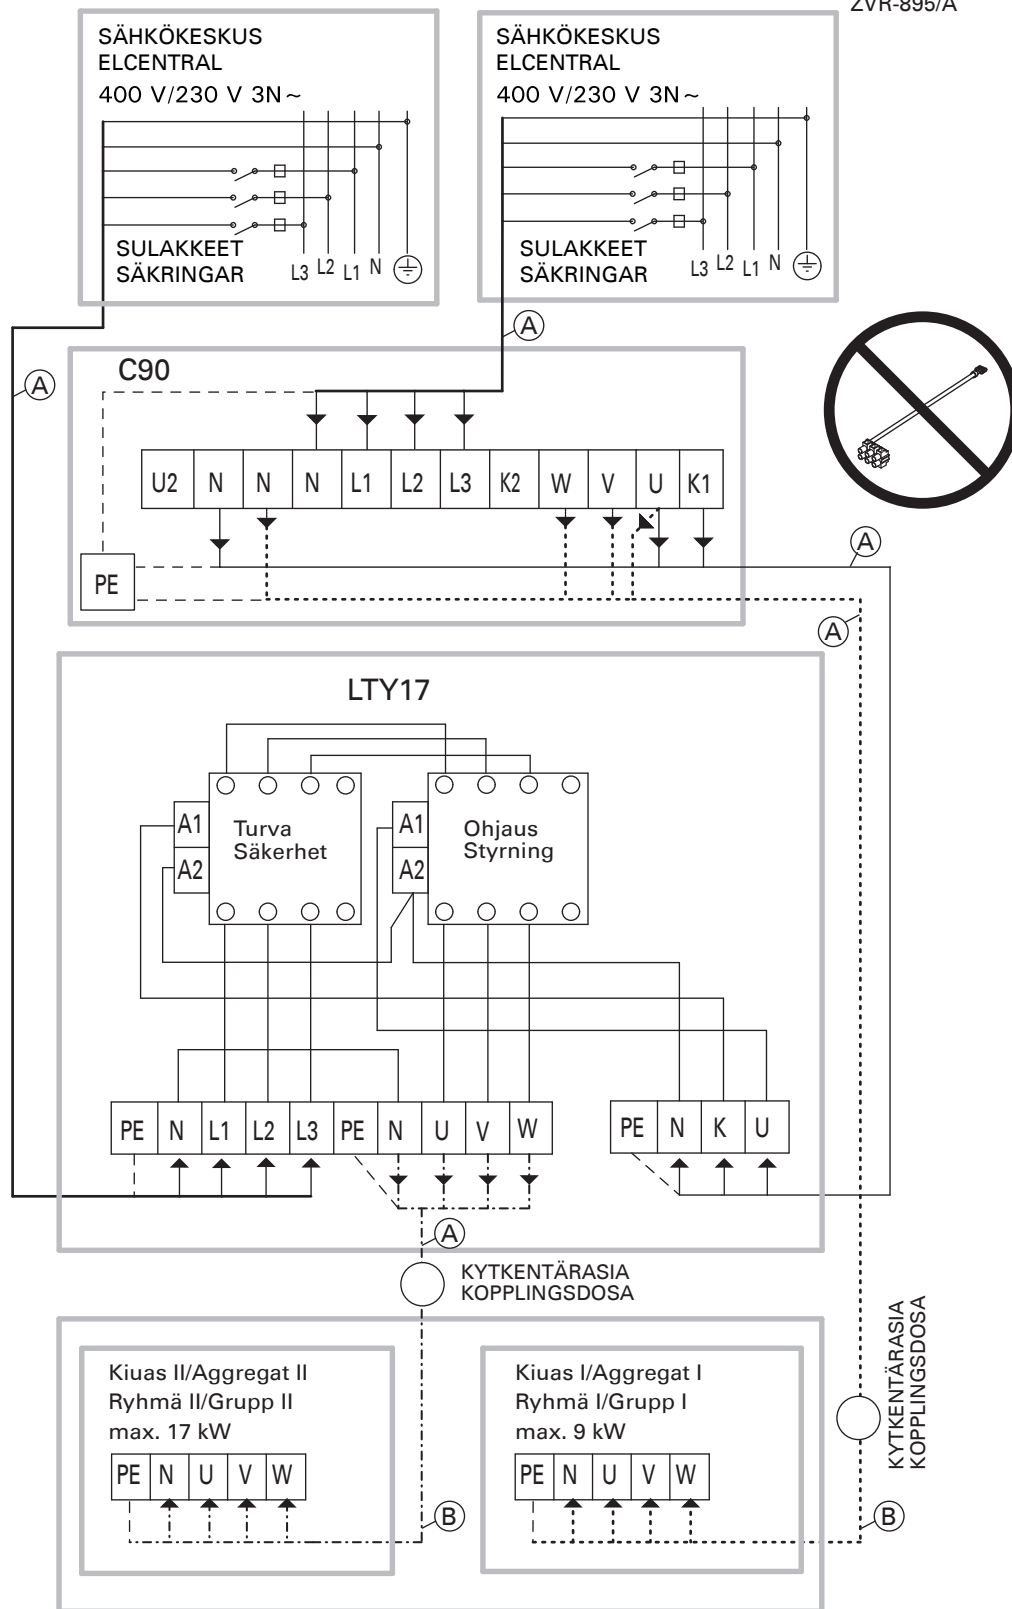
ZVR-895/A

SÄHKÖKESKUS
ELCENTRAL
400 V/230 V 3N~

SULAKKEET
SÄKRINGAR

L3 L2 L1 N

SÄHKÖKESKUS
ELCENTRAL
400 V/230 V 3N~

SULAKKEET
SÄKRINGAR

L3 L2 L1 N

A

A

C90

| U2 | N | N | N | L1 | L2 | L3 | K2 | W | V | U | K1 |
|---|---|---|---|---|---|---|---|---|---|---|---|

PE

A

A

LTY17

A1
A2
Turva
Säkerhet

A1
A2
Ohjaus
Styrning

| PE | N | L1 | L2 | L3 | PE | N | U | V | W |
|---|---|---|---|---|---|---|---|---|---|

| PE | N | K | U |
|---|---|---|---|

A

KYTKENTÄRASIA
KOPPLINGSDOSA

Kiuas II/Aggregat II
Ryhmä II/Grupp II
max. 17 kW

| PE | N | U | V | W |
|---|---|---|---|---|

B

Kiuas I/Aggregat I
Ryhmä I/Grupp I
max. 9 kW

| PE | N | U | V | W |
|---|---|---|---|---|

B

KYTKENTÄRASIA
KOPPLINGSDOSA